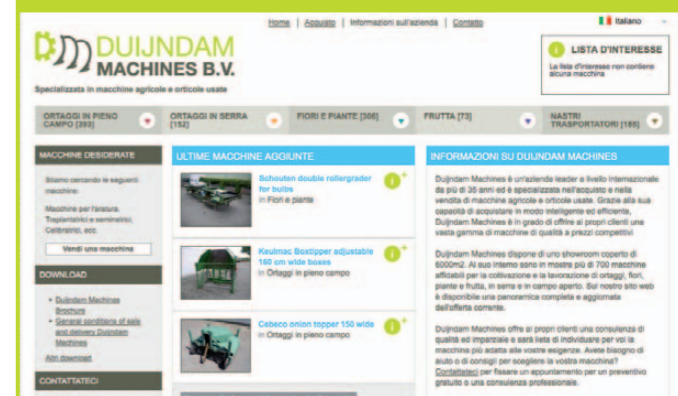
Home | Acquisto | Informazioni sull'azienda | Contatto

Italiano

DUIJNDAM MACHINES B.V.

Specializzata in macchine agricole e orticole usate

LISTA D'INTERESSE

La lista d'interesse non contiene alcuna macchina

ORTAGGI IN PIENO CAMPO [393]

ORTAGGI IN SERRA [152]

FIORI E PIANTE [306]

FRUTTA [73]

NASTRI TRASPORTATORI [185]

MACCHINE DESIDERATE

Stiamo cercando le seguenti macchine:

Macchine per l'aratura, Trapiantatrici e seminatrici, Calibratrici, ecc.

Vendi una macchina

DOWNLOAD

- Duijndam Machines Brochure
- General conditions of sale and delivery Duijndam Machines

Altri download

CONTATTATECI

ULTIME MACCHINE AGGIUNTE

Schouten double rollergrader for bulbs
In Fiori e piante

Keulmac Boxtipper adjustable 160 cm wide boxes
In Ortaggi in pieno campo

Cebeco onion topper 150 wide
In Ortaggi in pieno campo

INFORMAZIONI SU DUIJNDAM MACHINES

Duijndam Machines è un'azienda leader a livello internazionale da più di 35 anni ed è specializzata nell'acquisto e nella vendita di macchine agricole e orticole usate. Grazie alla sua capacità di acquistare in modo intelligente ed efficiente, Duijndam Machines è in grado di offrire ai propri clienti una vasta gamma di macchine di qualità a prezzi competitivi.

Duijndam Machines dispone di uno showroom coperto di 6000m2. Al suo interno sono in mostra più di 700 macchine affidabili per la coltivazione e la lavorazione di ortaggi, fiori, piante e frutta, in serra e in campo aperto. Sul nostro sito web è disponibile una panoramica completa e aggiornata dell'offerta corrente.

Duijndam Machines offre ai propri clienti una consulenza di qualità ed imparziale e sarà lieta di individuare per voi la macchina più adatta alle vostre esigenze. Avete bisogno di aiuto o di consigli per scegliere la vostra macchina? Contattateci per fissare un appuntamento per un preventivo gratuito o una consulenza professionale.